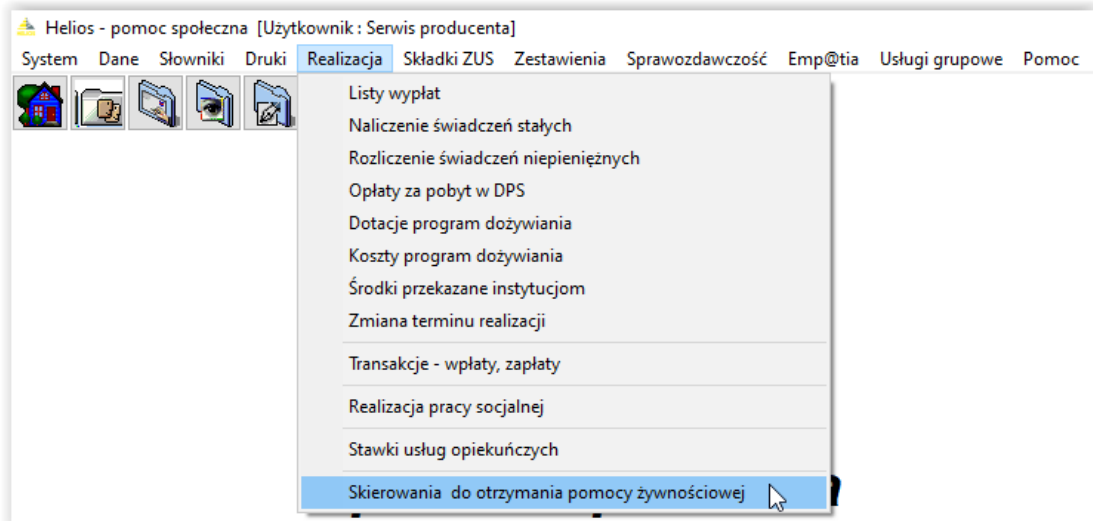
Helios - pomoc społeczna [Użytkownik : Serwis producenta]

System Dane Słowniki Druki Realizacja Składki ZUS Zestawienia Sprawozdawczość Emp@tia Usługi grupowe Pomoc

Listy wypłat
Naliczenie świadczeń stałych
Rozliczenie świadczeń niepieniężnych
Opłaty za pobyt w DPS
Dotacje program dożywiania
Koszty program dożywiania
Środki przekazane instytucjom
Zmiana terminu realizacji

Transakcje - wpłaty, zapłaty

Realizacja pracy socjalnej

Stawki usług opiekuńczych

Skierowania do otrzymania pomocy żywnościowej